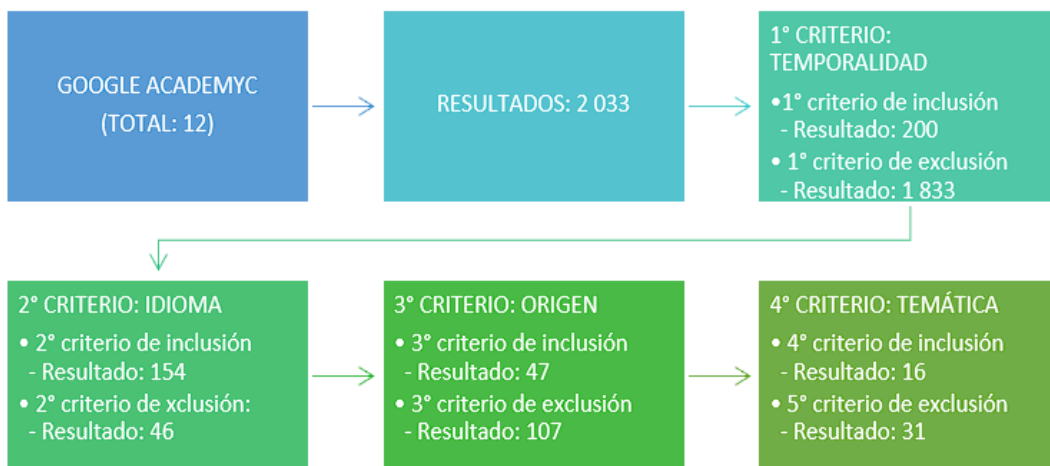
GOOGLE ACADEMYC
(TOTAL: 12)

RESULTADOS: 2 033

1° CRITERIO: TEMPORALIDAD
•1° criterio de inclusión
- Resultado: 200
• 1° criterio de exclusión
- Resultado: 1 833

2° CRITERIO: IDIOMA
• 2° criterio de inclusión
- Resultado: 154
• 2° criterio de xclusión:
- Resultado: 46

3° CRITERIO: ORIGEN
• 3° criterio de inclusión
- Resultado: 47
• 3° criterio de exclusión
- Resultado: 107

4° CRITERIO: TEMÁTICA
• 4° criterio de inclusión
- Resultado: 16
• 5° criterio de exclusión
- Resultado: 31